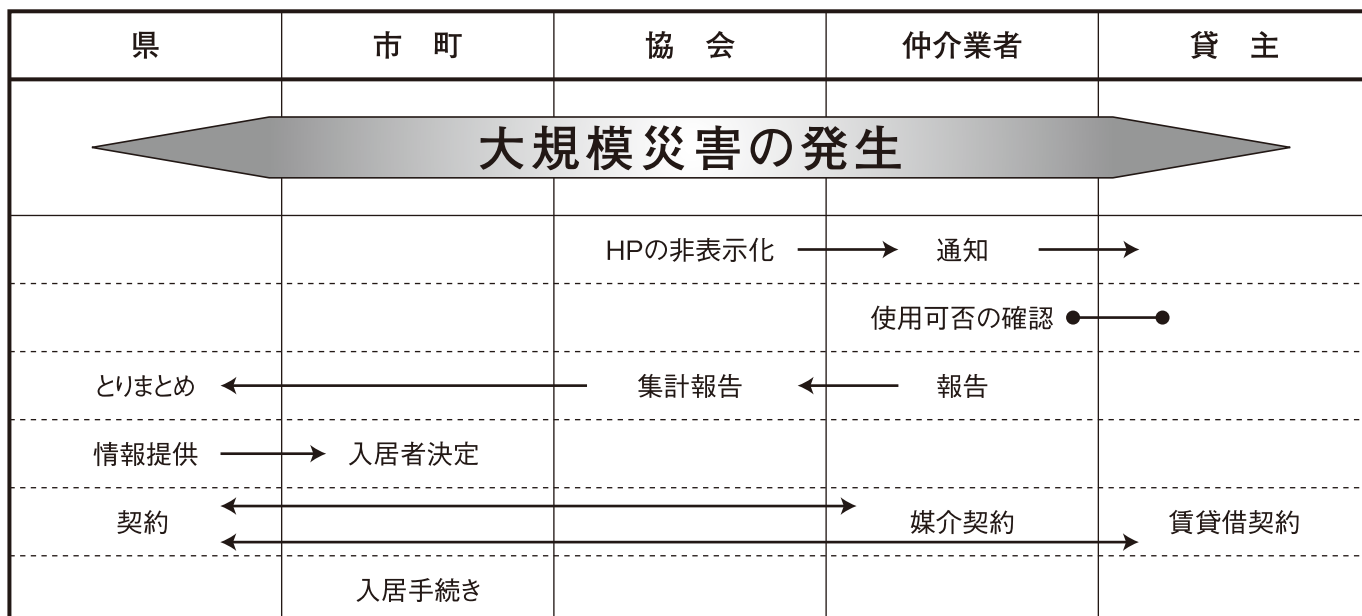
| 県 | 市 町 | 協 会 | 仲介業者 | 貸 主 |
|---|---|---|---|---|

大規模災害の発生

| 県 | 市 町 | 協 会 | 仲介業者 | 貸 主 |
|---|---|---|---|---|
| | | HPの非表示化 → | 通知 → | |
| | | | 使用可否の確認 ● | ● |
| とりまとめ ← | | 集計報告 ← | 報告 | |
| 情報提供 → | 入居者決定 | | | |
| 契約 | | | 媒介契約 | 賃貸借契約 |
| | 入居手続き | | | |